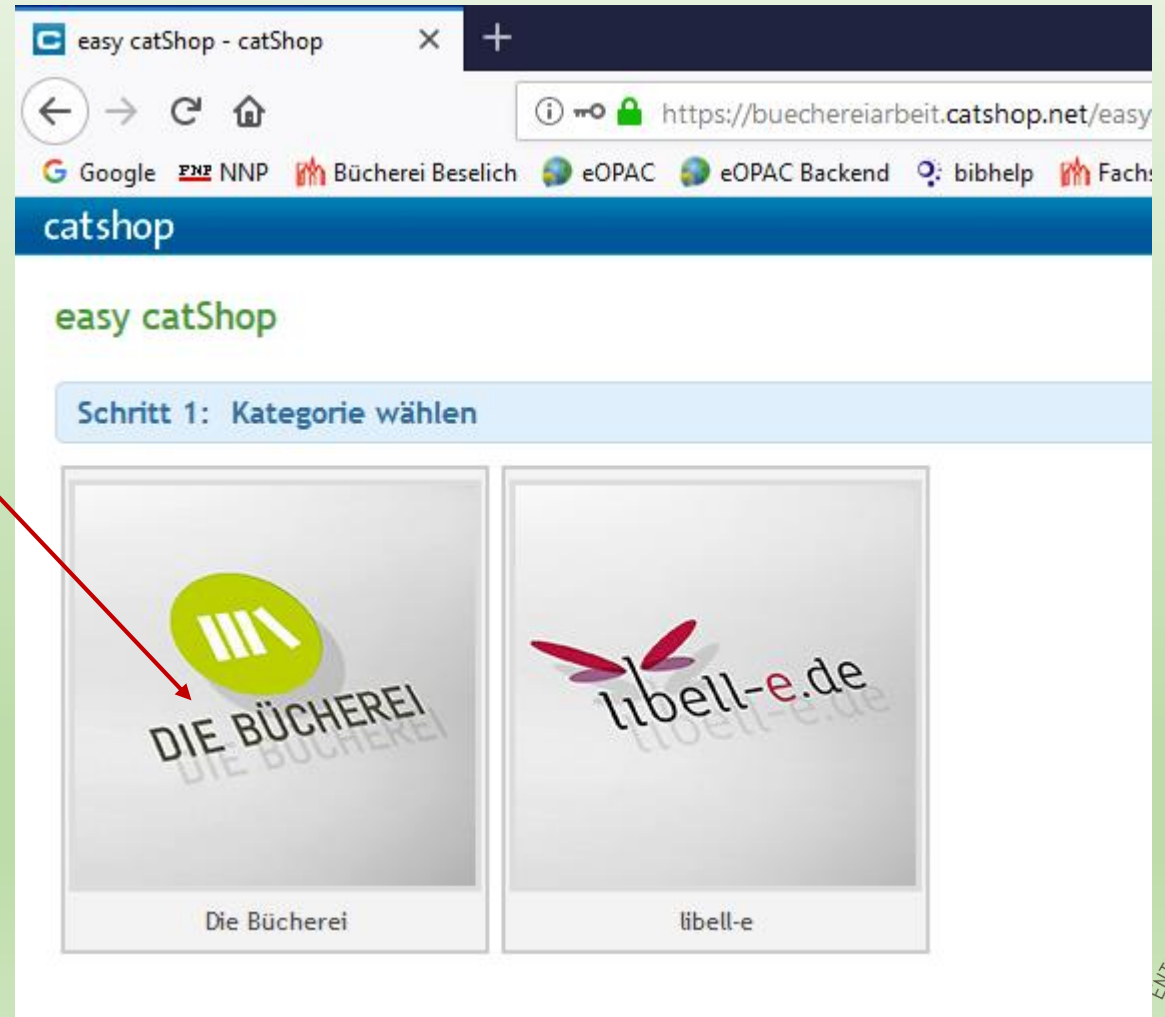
easy catShop - catShop ×

https://buechereiarbeit.catshop.net/easy

Google NNP Bücherei Beselich eOPAC eOPAC Backend bibhelp Fachs

catshop

easy catShop

Schritt 1: Kategorie wählen

DIE BÜCHEREI

Die Bücherei

libell-e.de

libell-e

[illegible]